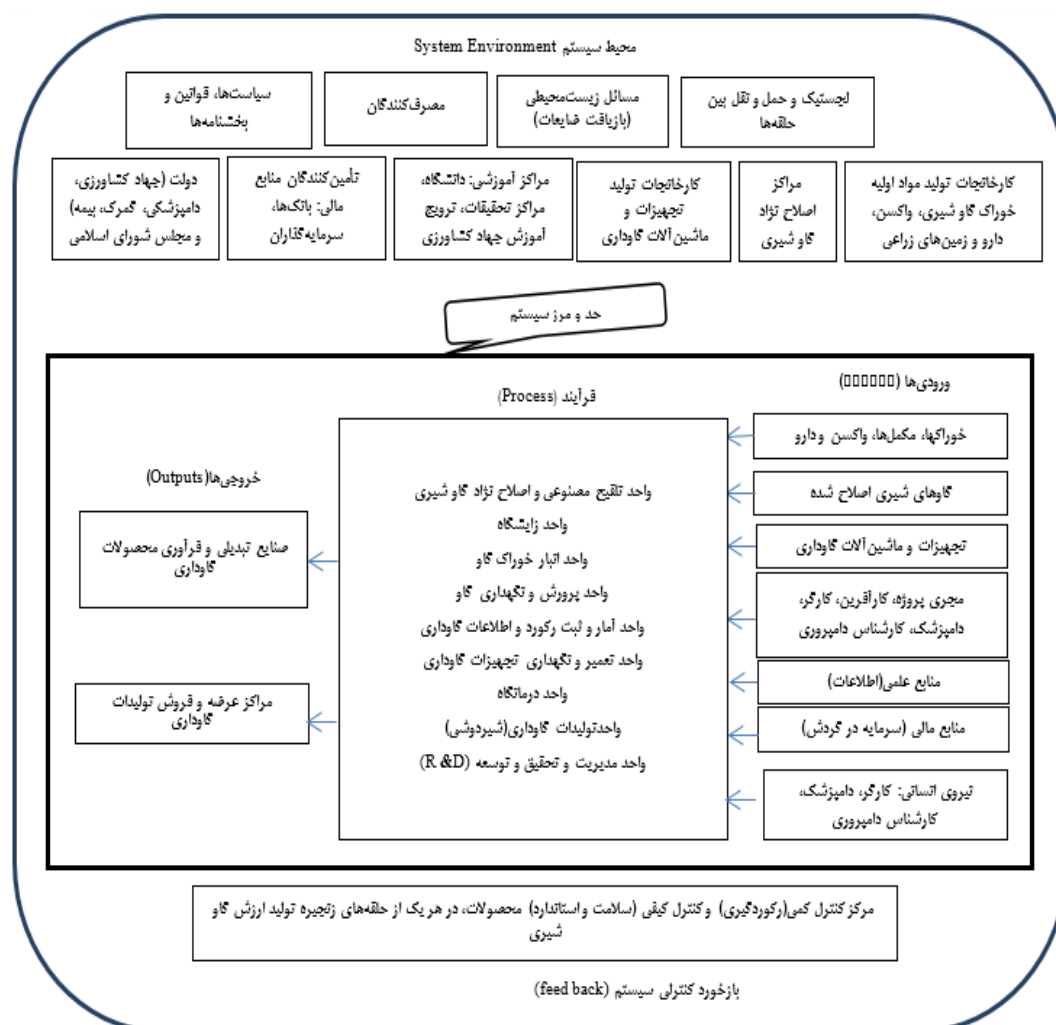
محیط سیستم System Environment

سیاست‌ها، قوانین و بخشنامه‌ها

مصرف‌کنندگان

مسائل زیست‌محیطی (بازیافت ضایعات)

لجستیک و حمل و نقل بین حلقه‌ها

دولت (جهاد کشاورزی، دامپزشکی، گمرک، بیمه) و مجلس شورای اسلامی

تأمین‌کنندگان منابع مالی: بانک‌ها، سرمایه‌گذاران

مراکز آموزشی: دانشگاه، مراکز تحقیقات، ترویج آموزش جهاد کشاورزی

کارخانجات تولید تجهیزات و ماشین‌آلات گاوداری

مراکز اصلاح نژاد گاو شیری

کارخانجات تولید مواد اولیه خوراک گاو شیری، واکسن، دارو و زمین‌های زراعی

حد و مرز سیستم

ورودی‌ها (□□□□□□□)

فرآیند (Process)

خروجی‌ها(Outputs)

خوراکها، مکمل‌ها، واکسن ودارو

گاوهای شیری اصلاح شده

تجهیزات و ماشین‌آلات گاوداری

مجری پروژه، کارآفرین، کارگر، دامپزشک، کارشناس دامپروری

منابع علمی(اطلاعات)

منابع مالی (سرمایه در گردش)

نیروی انسانی: کارگر، دامپزشک، کارشناس دامپروری

واحد تلقیح مصنوعی و اصلاح نژاد گاو شیری
واحد زایشگاه
واحد انبار خوراک گاو
واحد پرورش و نگهداری گاو
واحد آمار و ثبت رکورد و اطلاعات گاوداری
واحد تعمیر و نگهداری تجهیزات گاوداری
واحد درمانگاه
واحدتولیدات گاوداری(شیردوشی)
واحد مدیریت و تحقیق و توسعه (R &D)

صنایع تبدیلی و فرآوری محصولات گاوداری

مراکز عرضه و فروش تولیدات گاوداری

مرکز کنترل کمی(رکوردگیری) وکنترل کیفی (سلامت واستاندارد) محصولات، در هریک از حلقه‌های زنجیره تولید ارزش گاو شیری

بازخورد کنترلی سیستم (feed back)